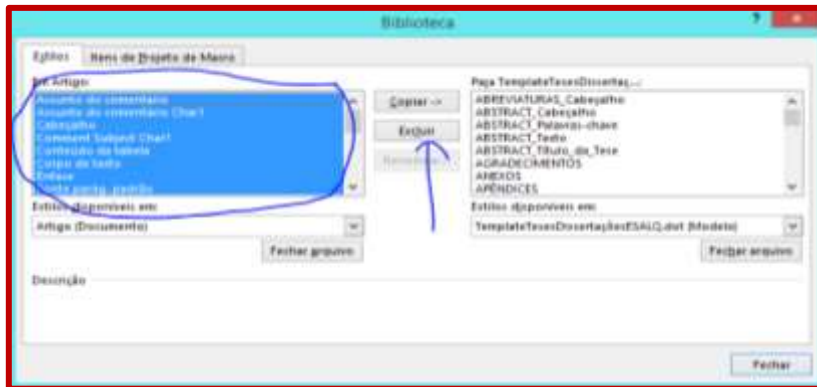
Biblioteca

?

Estilos | Itens de Projeto de Macro

Em Artigo:

Assunto do comentário
Assunto do comentário Char1
Cabeçalho
Comment Subject Char1
Conteúdo da tabela
Corpo de texto
Ênfase
Fonte parág. padrão

Estilos disponíveis em:

Artigo (Documento)

Fechar arquivo

Copiar ->

Excluir

Renomear...

Para TemplateTesesDissertaç...:

ABREVIATURAS_Cabeçalho
ABSTRACT_Cabeçalho
ABSTRACT_Palavras-chave
ABSTRACT_Texto
ABSTRACT_Título_da_Tese
AGRADECIMENTOS
ANEXOS
APÊNDICES

Estilos disponíveis em:

TemplateTesesDissertaçõesESALQ.dotx (Modelo)

Fechar arquivo

Descrição

Fechar